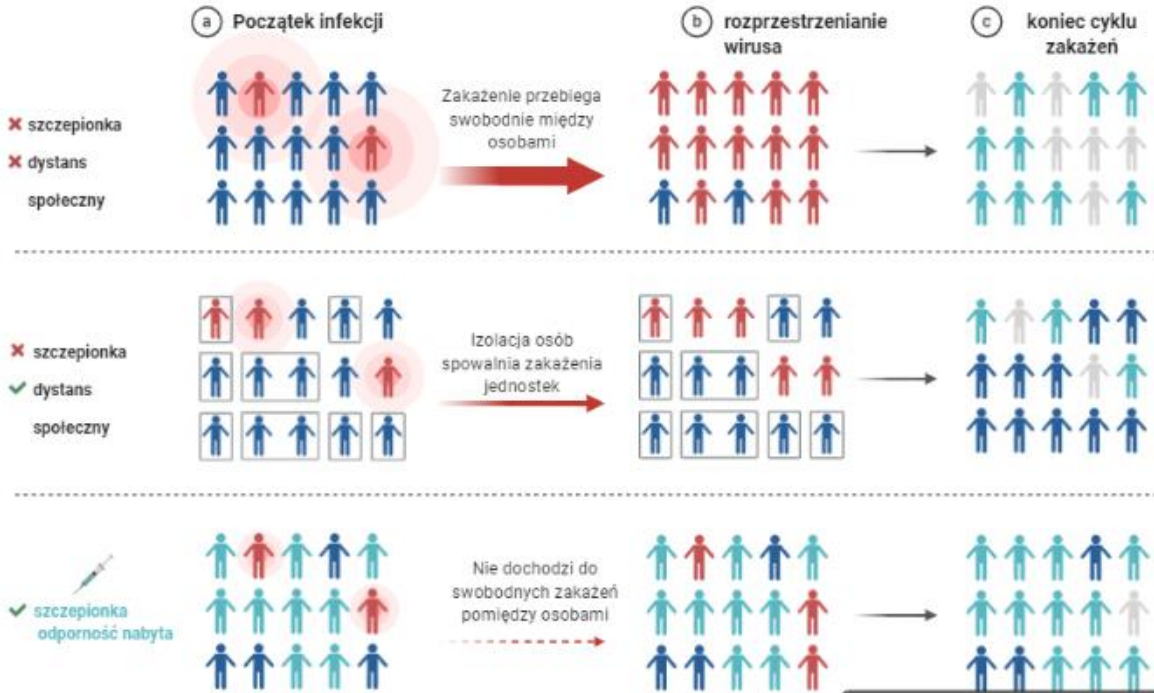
a Początek infekcji

b rozprzestrzenianie wirusa

c koniec cyklu zakażeń

✖ szczepionka
✖ dystans społeczny

Zakażenie przebiega swobodnie między osobami

✖ szczepionka
✔ dystans społeczny

Izolacja osób spowalnia zakażenia jednostek

✔ szczepionka
odporność nabyta

Nie dochodzi do swobodnych zakażeń pomiędzy osobami